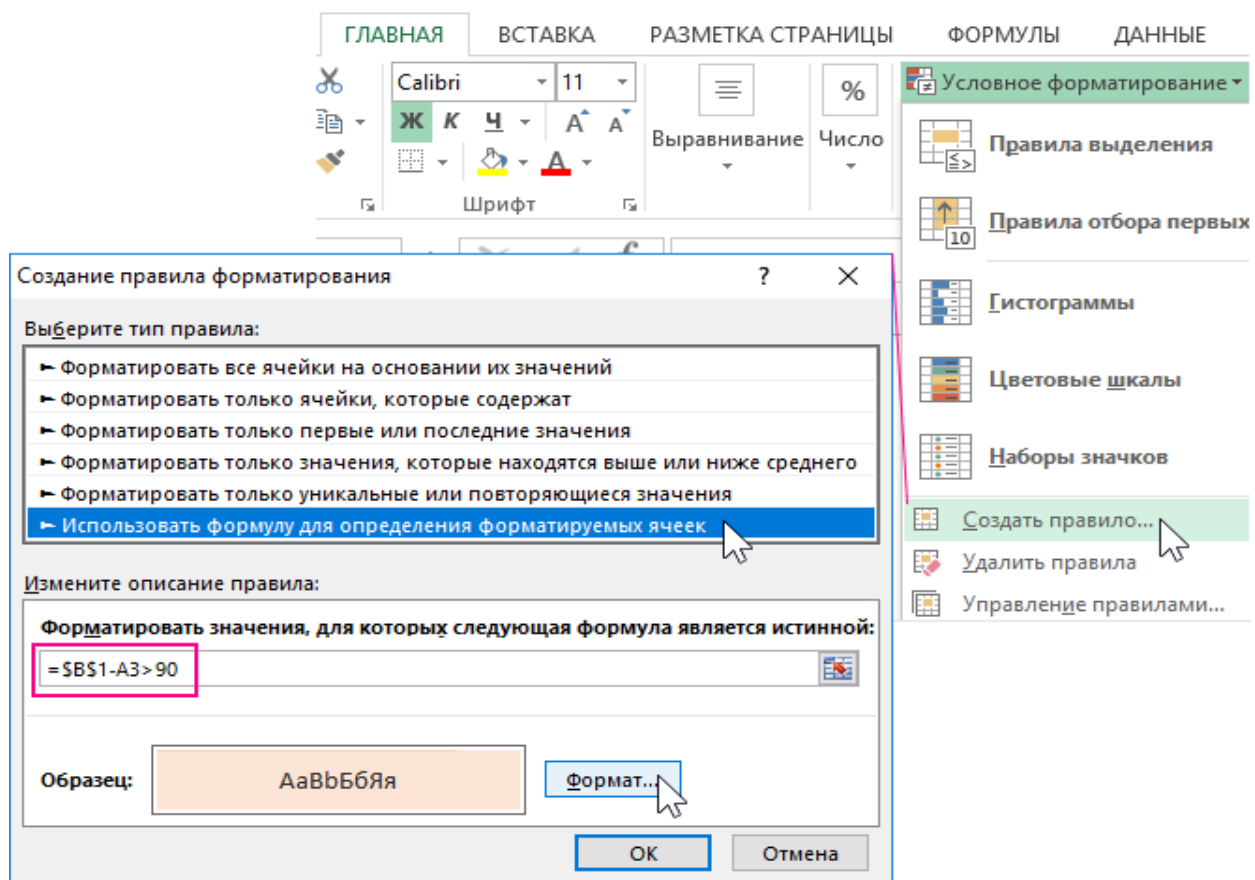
ГЛАВНАЯ ВСТАВКА РАЗМЕТКА СТРАНИЦЫ ФОРМУЛЫ ДАННЫЕ

Calibri 11

Ж К Ч A A

Выравнивание Число

Шрифт

Условное форматирование

Правила выделения

Правила отбора первых

Гистограммы

Цветовые шкалы

Наборы значков

Создать правило...

Удалить правила

Управление правилами...

Создание правила форматирования ? X

Выберите тип правила:

► Форматировать все ячейки на основании их значений
► Форматировать только ячейки, которые содержат
► Форматировать только первые или последние значения
► Форматировать только значения, которые находятся выше или ниже среднего
► Форматировать только уникальные или повторяющиеся значения
► Использовать формулу для определения форматируемых ячеек

Измените описание правила:

Форматировать значения, для которых следующая формула является истинной:

=$B$1-A3>90

Образец: АаВbБбЯя Формат...

ОК Отмена